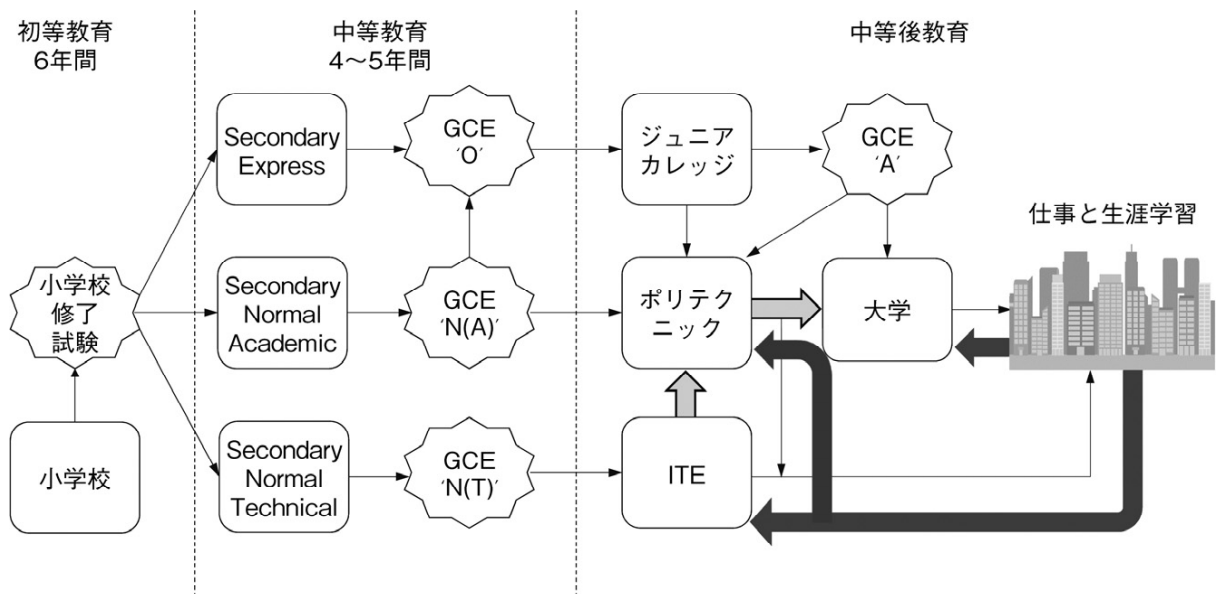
初等教育
6年間

中等教育
4〜5年間

中等後教育

小学校
修了
試験

小学校

Secondary Express

Secondary Normal Academic

Secondary Normal Technical

GCE
'O'

GCE
'N(A)'

GCE
'N(T)'

ジュニアカレッジ

GCE
'A'

ポリテクニック

ITE

大学

仕事と生涯学習